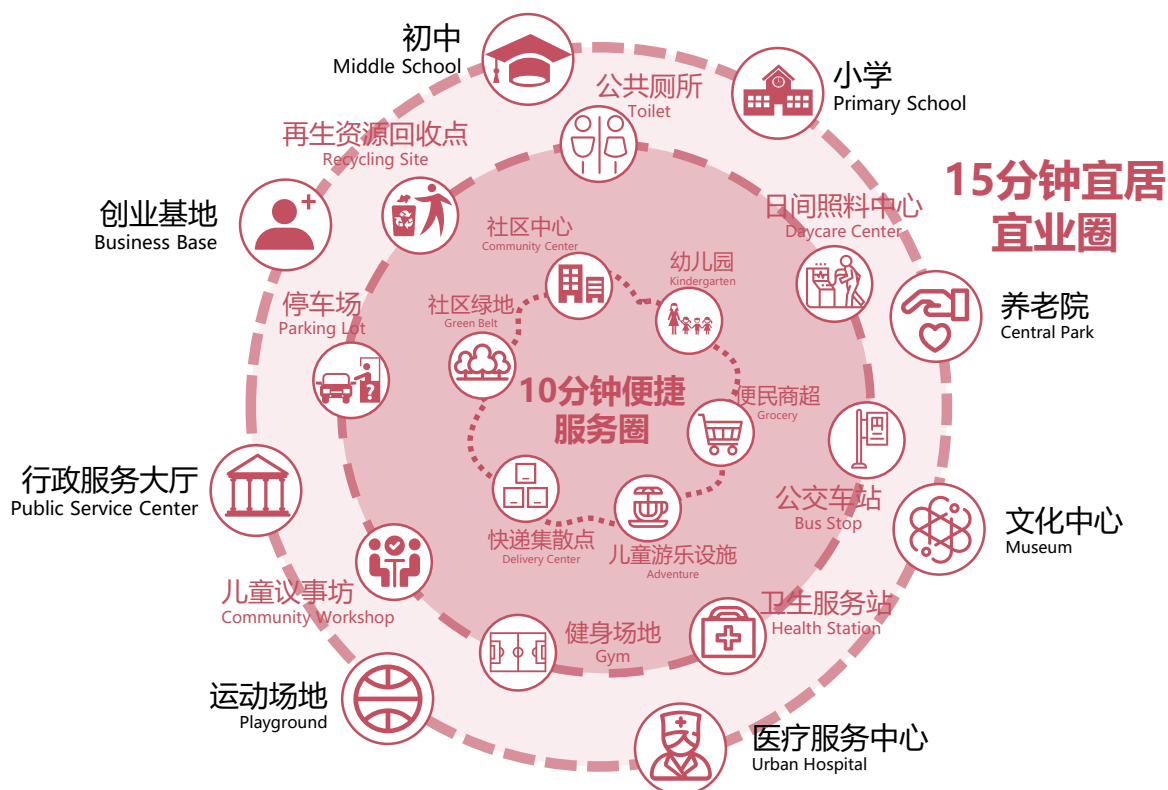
初中
Middle School

小学
Primary School

15分钟宜居宜业圈

公共厕所
Toilet

再生资源回收点
Recycling Site

创业基地
Business Base

日间照料中心
Daycare Center

养老院
Central Park

社区中心
Community Center

幼儿园
Kindergarten

社区绿地
Green Belt

停车场
Parking Lot

10分钟便捷服务圈

便民商超
Grocery

行政服务大厅
Public Service Center

公交车站
Bus Stop

文化中心
Museum

快递集散点
Delivery Center

儿童游乐设施
Adventure

儿童议事坊
Community Workshop

卫生服务站
Health Station

健身场地
Gym

运动场地
Playground

医疗服务中心
Urban Hospital